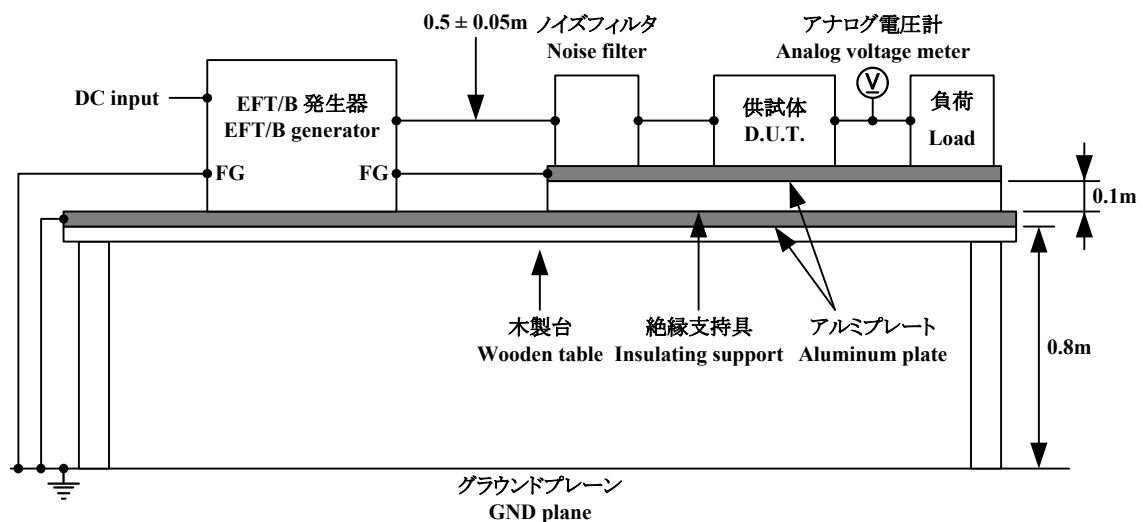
0.5 ± 0.05m ノイズフィルタ
Noise filter

アナログ電圧計
Analog voltage meter

DC input

EFT/B 発生器
EFT/B generator

FG

FG

V

供試体
D.U.T.

負荷
Load

0.1m

木製台
Wooden table

絶縁支持具
Insulating support

アルミプレート
Aluminum plate

0.8m

グラウンドプレーン
GND plane